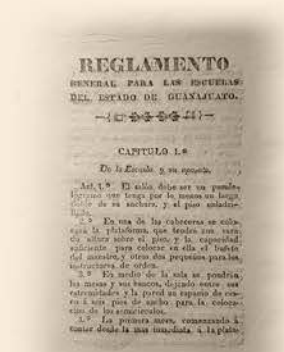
REGLAMENTO
GENERAL PARA LAS ESCUELAS DEL ESTADO DE GUANAJUATO.

CAPITULO 1.º
De la Escuela y su aparato.

Art. 1.º El salon debe ser un paralelógramo que tenga por lo menos un largo doble de su anchura, y el piso entablado.

2.º En una de las cabeceras se colocará la plataforma, que tendrá una vara de altura sobre el piso, y la capacidad suficiente para colocar en ella el bufete del maestro, y otros dos pequeños para los instructores de órden.

3.º En medio de la sala se pondrán las mesas y sus bancos, dejando entre sus extremidades y la pared un espacio de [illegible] a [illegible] de ancho para la colocacion de los semicírculos.

4.º La primera mesa, comenzando á contar desde la mas inmediata á la plata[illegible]